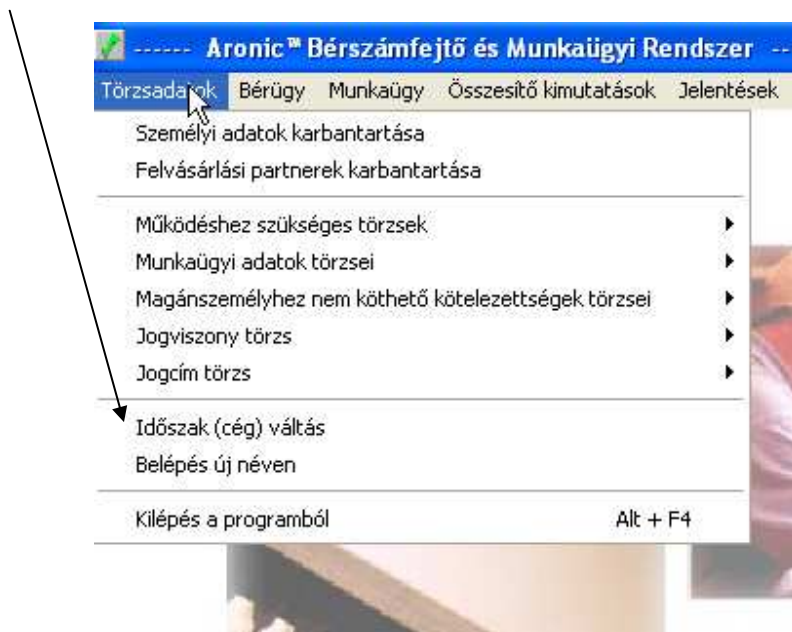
------ Aronic™ Bérszámfejtő és Munkaügyi Rendszer --

Törzsadatok Bérügy Munkaügy Összesítő kimutatások Jelentések

Személyi adatok karbantartása
Felvásárlási partnerek karbantartása

Működéshez szükséges törzsek
Munkaügyi adatok törzsei
Magánszemélyhez nem köthető kötelezettségek törzsei
Jogviszony törzs
Jogcím törzs

Időszak (cég) váltás
Belépés új néven

Kilépés a programból Alt + F4